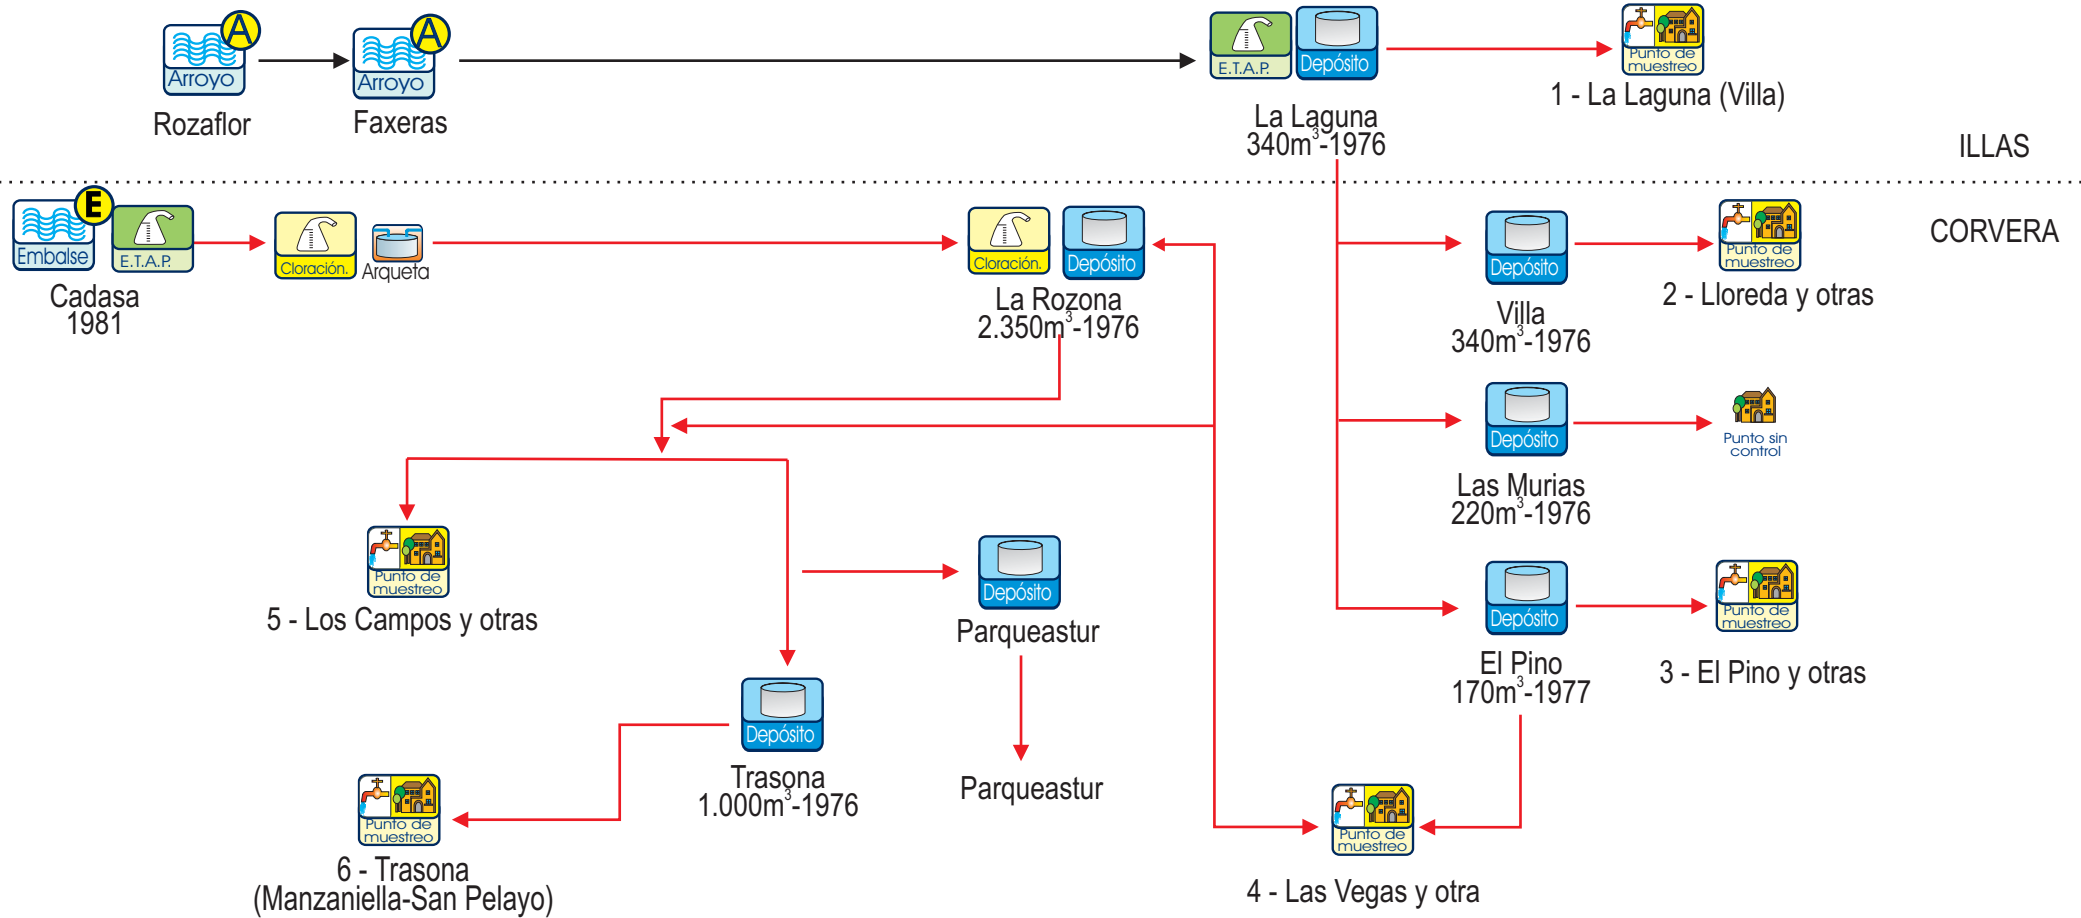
A
Arroyo
Rozaflor

A
Arroyo
Faxeras

E.T.A.P.
Depósito
La Laguna
340m$^3$-1976

Punto de muestreo
1 - La Laguna (Villa)

ILLAS

CORVERA

E
Embalse
E.T.A.P.
Cadasa
1981

Cloración.
Arqueta

Cloración.
Depósito
La Rozona
2.350m$^3$-1976

Depósito
Villa
340m$^3$-1976

Punto de muestreo
2 - Lloreda y otras

Depósito
Las Murias
220m$^3$-1976

Punto sin control

Punto de muestreo
5 - Los Campos y otras

Depósito
Parqueastur

Parqueastur

Depósito
El Pino
170m$^3$-1977

Punto de muestreo
3 - El Pino y otras

Depósito
Trasona
1.000m$^3$-1976

Punto de muestreo
6 - Trasona
(Manzaniella-San Pelayo)

Punto de muestreo
4 - Las Vegas y otra